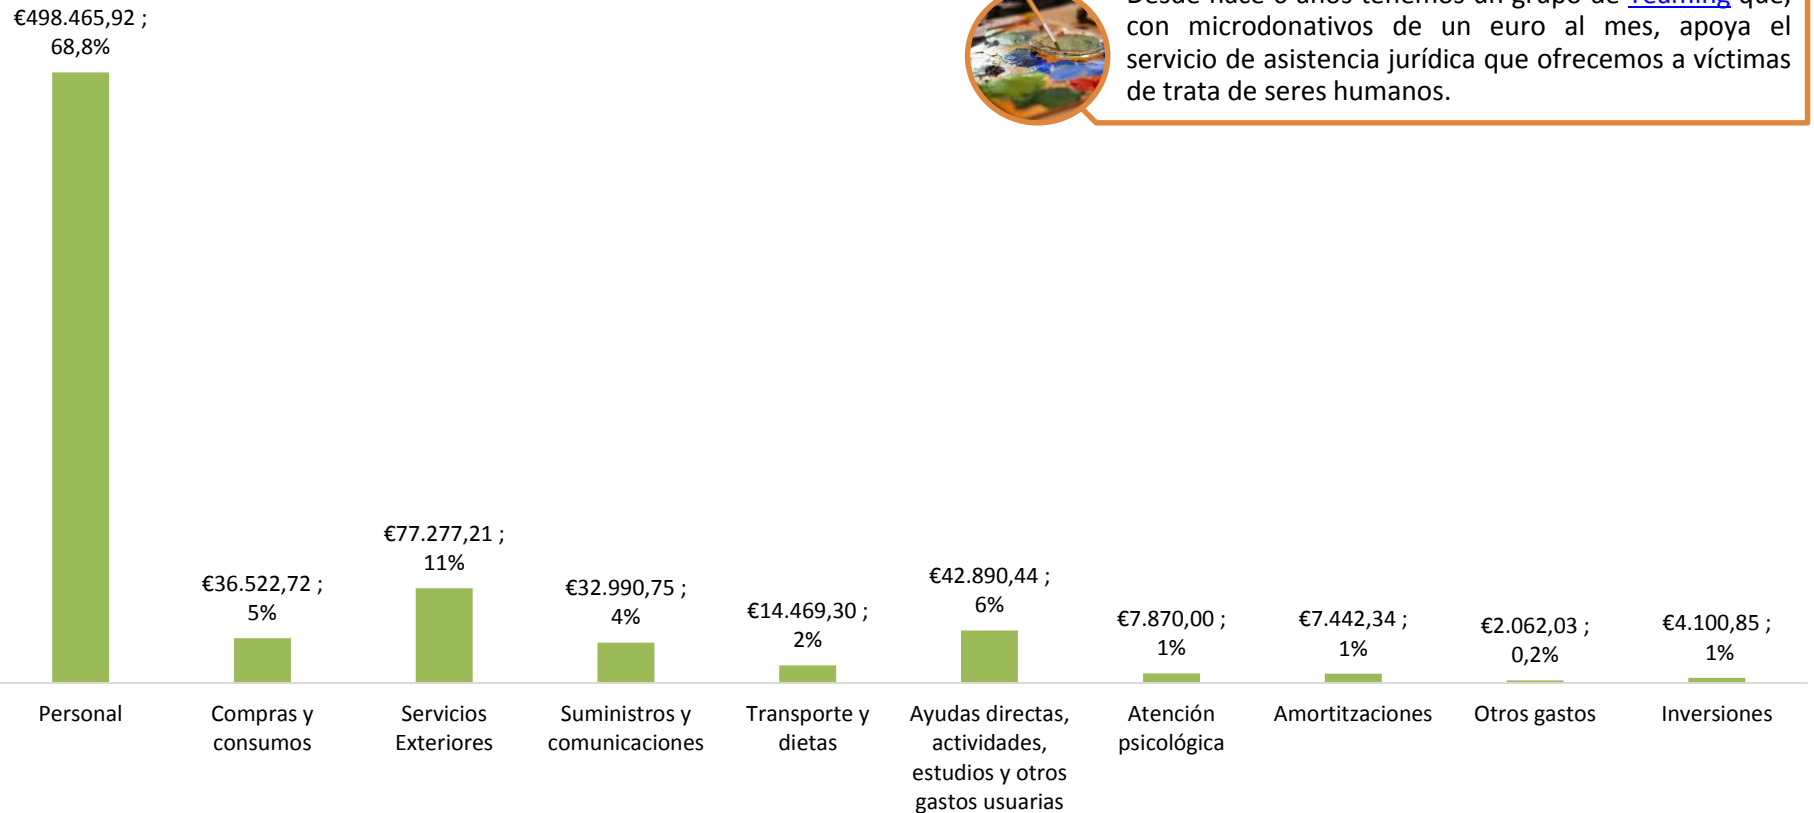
€498.465,92 ; 68,8%

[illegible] con microdonativos de un euro al mes, apoya el servicio de asistencia jurídica que ofrecemos a víctimas de trata de seres humanos.

€36.522,72 ; 5%

€77.277,21 ; 11%

€32.990,75 ; 4%

€14.469,30 ; 2%

€42.890,44 ; 6%

€7.870,00 ; 1%

€7.442,34 ; 1%

€2.062,03 ; 0,2%

€4.100,85 ; 1%

Personal

Compras y consumos

Servicios Exteriores

Suministros y comunicaciones

Transporte y dietas

Ayudas directas, actividades, estudios y otros gastos usuarias

Atención psicológica

Amortitzaciones

Otros gastos

Inversiones